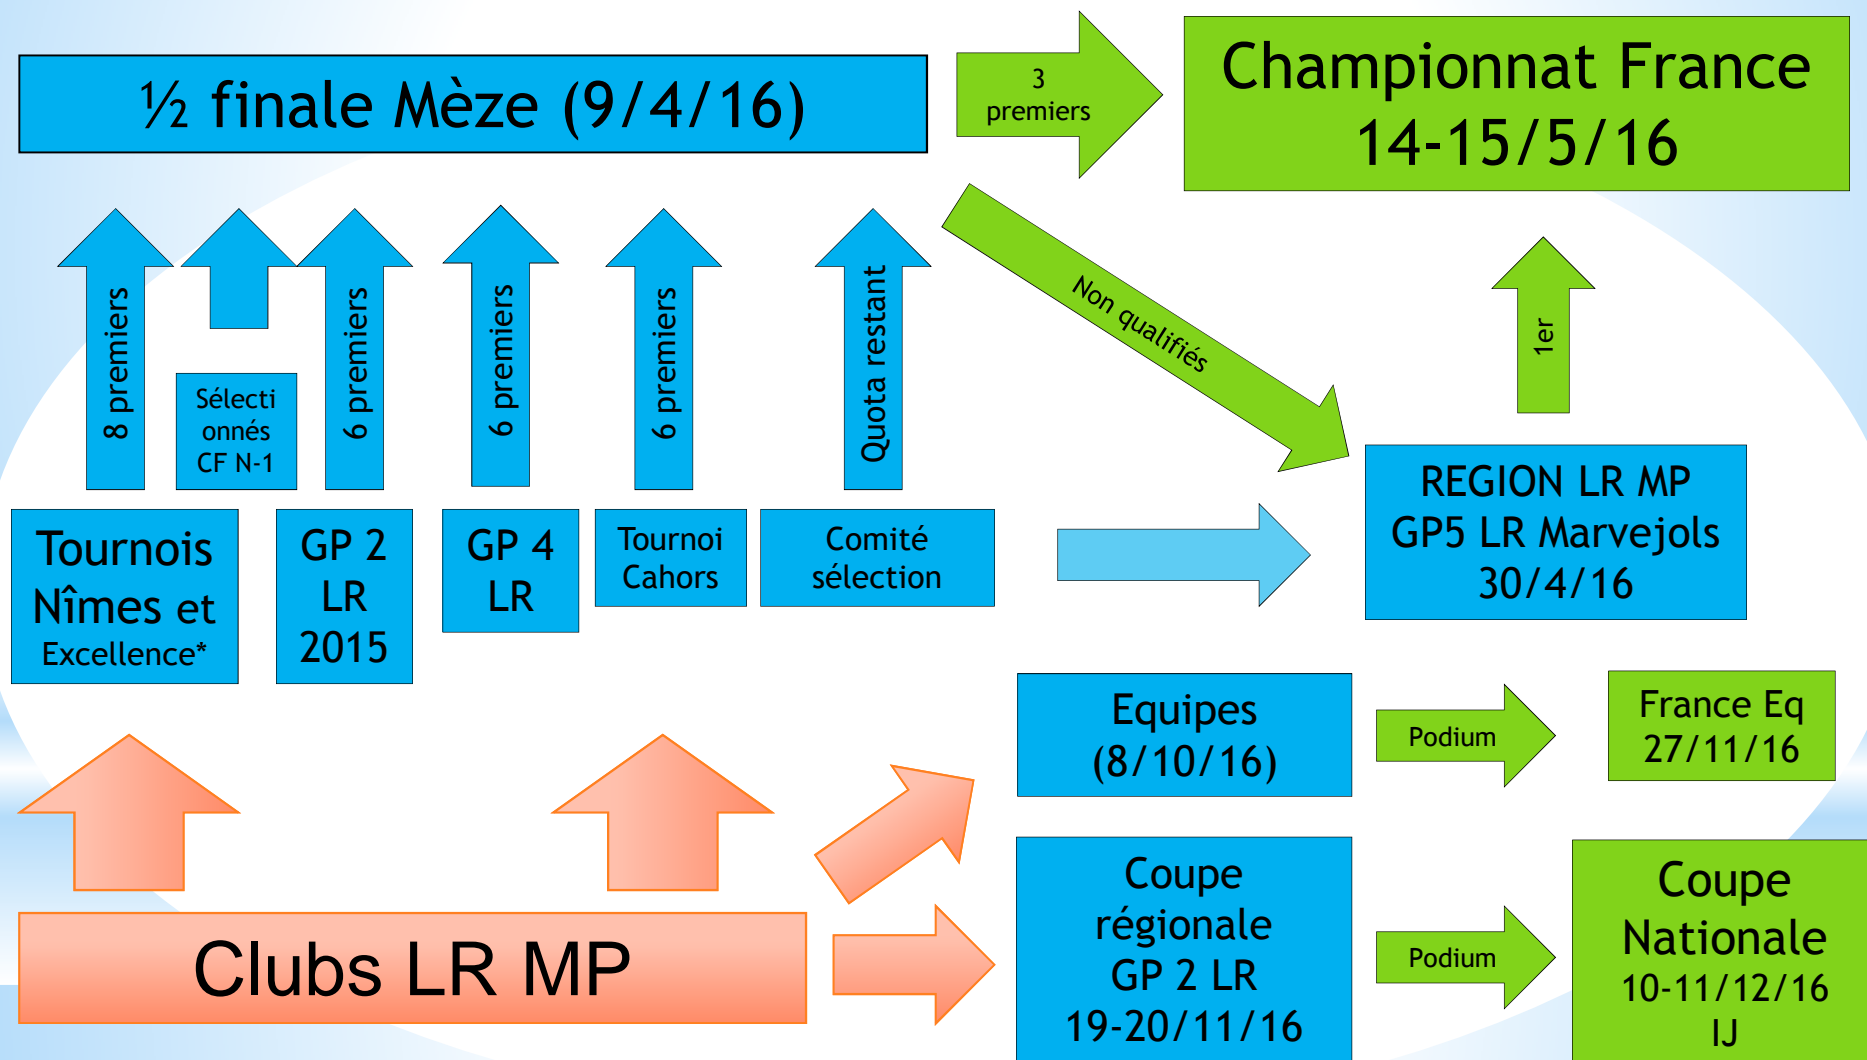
½ finale Mèze (9/4/16)

3 premiers

Championnat France 14-15/5/16

8 premiers

Sélectionnés CF N-1

6 premiers

6 premiers

6 premiers

Quota restant

Non qualifiés

1er

Tournois Nîmes et Excellence*

GP 2 LR 2015

GP 4 LR

Tournoi Cahors

Comité sélection

REGION LR MP GP5 LR Marvejols 30/4/16

Equipes (8/10/16)

Podium

France Eq 27/11/16

Clubs LR MP

Coupe régionale GP 2 LR 19-20/11/16

Podium

Coupe Nationale 10-11/12/16 IJ